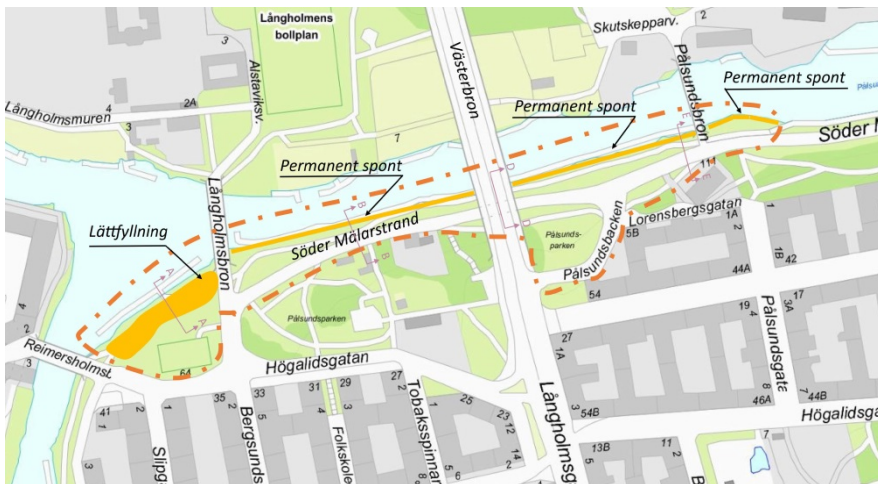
Långholmens bollplan
Skutskepparv.
2
3
Alstaviksv.
Västerbron
Pålsundsbron
Permanent spont
4
2A
Permanent spont
Pålsund
Långholmsmuren
3
7
Söder M
Permanent spont
11
Lorensbergsgatan
1A
1
Lättfyllning
Långholmsbron
Söder Mälarstrand
Pålsundsparken
5B
2
1B
42
Pålsundsbacken
44A
54
19
17
Pålsundsparken
4
3A
Pålsundsgat
27
Reimersholmst
64
Högalidsgatan
1A
8
7
44B
33
31
29
27
46A
35
2
25
Högalidsgat
41
1
Bergsunds
5
3
Tobaksspinnar
23
12
Långholmsg
3
54B
1
Slipg
Folkskole
13B
11
2
3
4
5
6
14
7